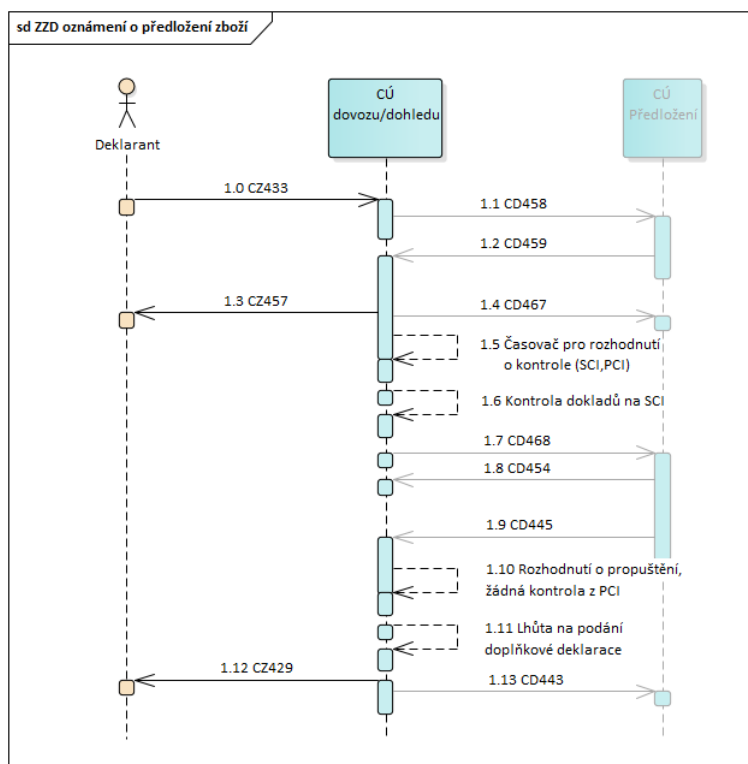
sd ZZD oznámení o předložení zboží

Deklarant

CÚ dovozu/dohledu

CÚ Předložení

1.0 CZ433

1.1 CD458

1.2 CD459

1.3 CZ457

1.4 CD467

1.5 Časovač pro rozhodnutí o kontrole (SCI,PCI)

1.6 Kontrola dokladů na SCI

1.7 CD468

1.8 CD454

1.9 CD445

1.10 Rozhodnutí o propuštění, žádná kontrola z PCI

1.11 Lhůta na podání doplňkové deklarace

1.12 CZ429

1.13 CD443